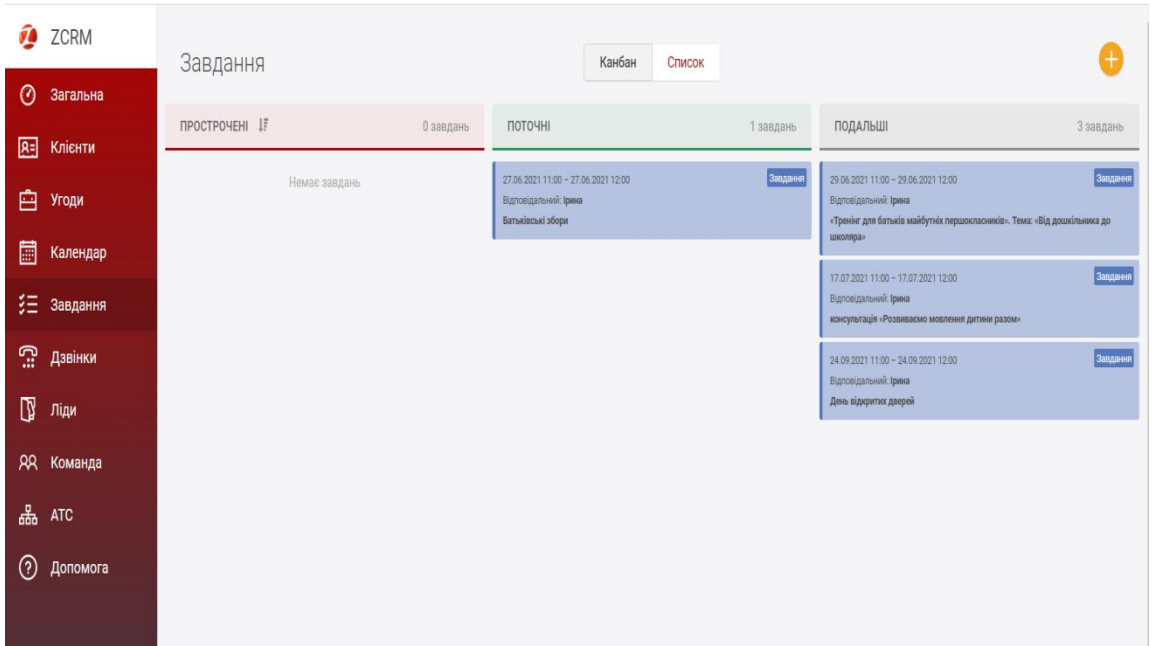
ZCRM

Загальна

Клієнти

Угоди

Календар

Завдання

Дзвінки

Ліди

Команда

АТС

Допомога

Завдання

Канбан Список

+

ПРОСТРОЧЕНІ 0 завдань

Немає завдань

ПОТОЧНІ 1 завдань

27.06.2021 11:00 – 27.06.2021 12:00 Завдання
Відповідальний: Ірина
Батьківські збори

ПОДАЛЬШІ 3 завдань

29.06.2021 11:00 – 29.06.2021 12:00 Завдання
Відповідальний: Ірина
«Тренінг для батьків майбутніх першокласників». Тема: «Від дошкільника до школяра»

17.07.2021 11:00 – 17.07.2021 12:00 Завдання
Відповідальний: Ірина
консультація «Розвиваємо мовлення дитини разом»

24.09.2021 11:00 – 24.09.2021 12:00 Завдання
Відповідальний: Ірина
День відкритих дверей